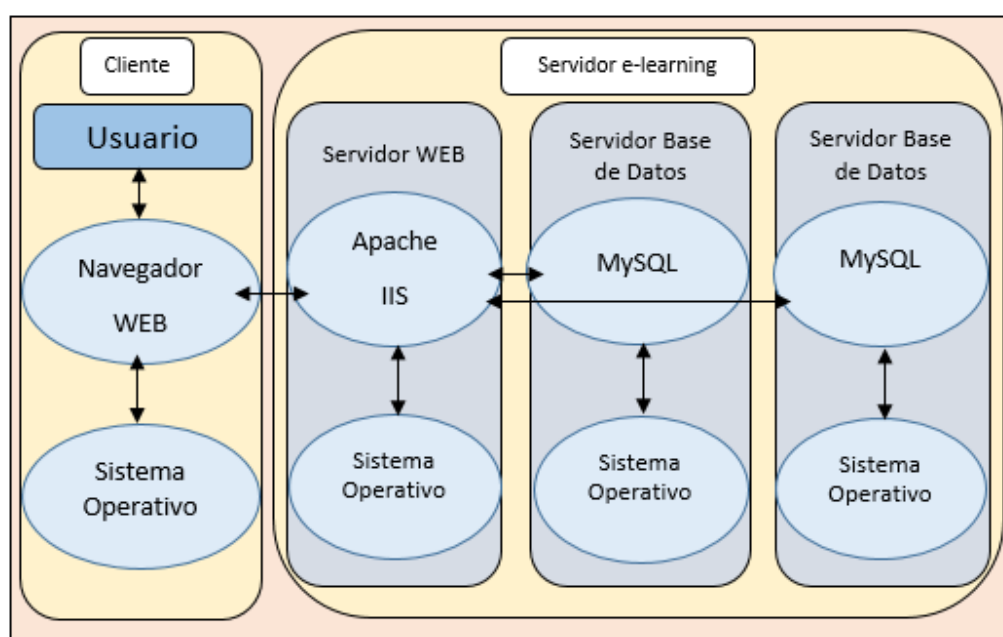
Cliente

Usuario

Navegador WEB

Sistema Operativo

Servidor e-learning

Servidor WEB

Apache

IIS

Sistema Operativo

Servidor Base de Datos

MySQL

Sistema Operativo

Servidor Base de Datos

MySQL

Sistema Operativo